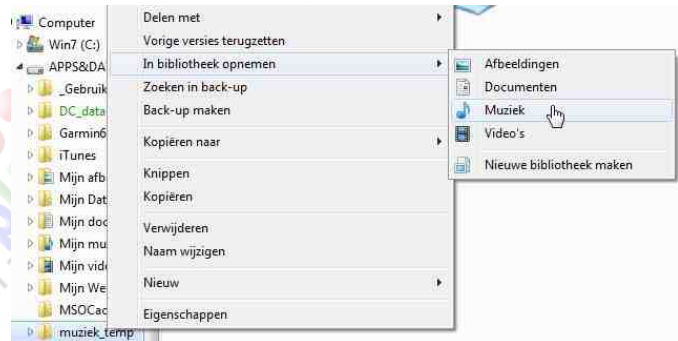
Computer
Win7 (C:)
APPS&DA
_Gebruik
DC_data
Garmin6
iTunes
Mijn afb
Mijn Dat
Mijn doc
Mijn mu
Mijn vid
Mijn We
MSOCac
muziek_temp

Delen met
Vorige versies terugzetten
In bibliotheek opnemen
Zoeken in back-up
Back-up maken
Kopiëren naar
Knippen
Kopiëren
Verwijderen
Naam wijzigen
Nieuw
Eigenschappen

Afbeeldingen
Documenten
Muziek
Video's
Nieuwe bibliotheek maken